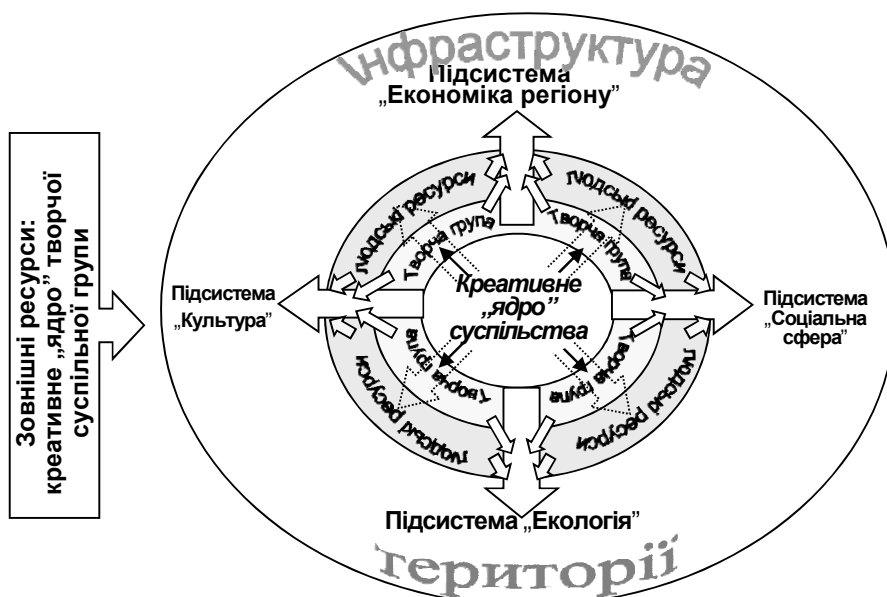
Зовнішні ресурси: креативне „ядро" творчої суспільної групи

Інфраструктура

Підсистема „Економіка регіону"

Людські ресурси

Людські ресурси

Творча група

Творча група

Креативне „ядро" суспільства

Підсистема „Культура"

Підсистема „Соціальна сфера"

Творча група

Творча група

Людські ресурси

Людські ресурси

Підсистема „Екологія"

території